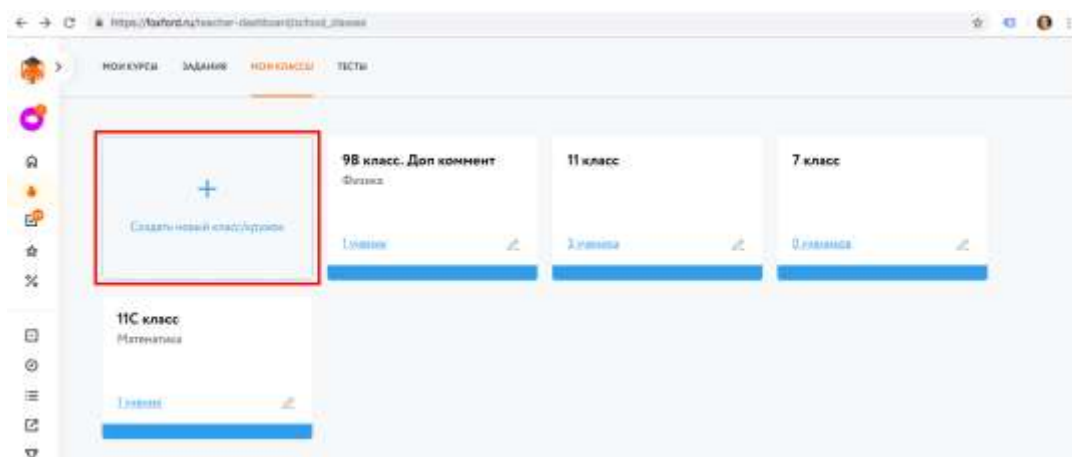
https://foxford.ru/teacher-dashboard/school_classes

МОИ КУРСЫ ЗАДАНИЯ МОИ КЛАССЫ ТЕСТЫ

+

Создать новый класс/кружок

9В класс. Доп коммент

Физика

1 ученик

11 класс

3 ученика

7 класс

0 учеников

11С класс

Математика

1 ученик